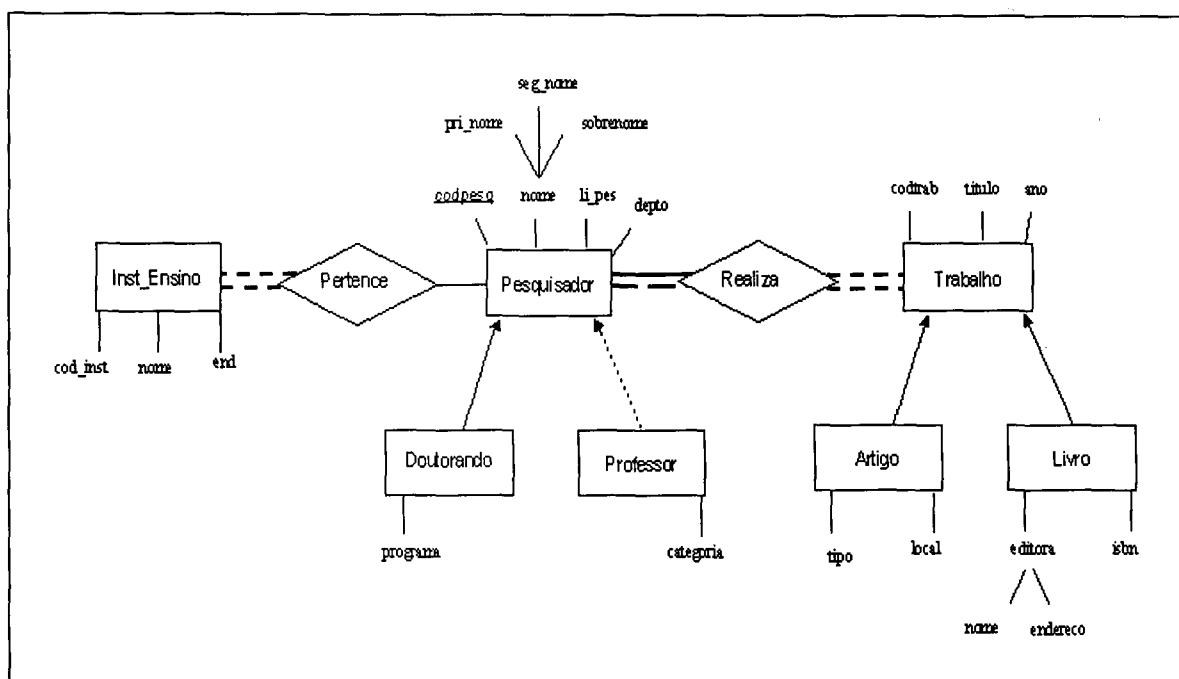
seg_nome
pri_nome
sobrenome
codpesq
nome
li_pes
depto
codtrab
titulo
ano
Inst_Ensino
Pertence
Pesquisador
Realiza
Trabalho
cod_inst
nome
end
Doutorando
Professor
Artigo
Livro
programa
categoria
tipo
local
editora
isbn
nome
endereco